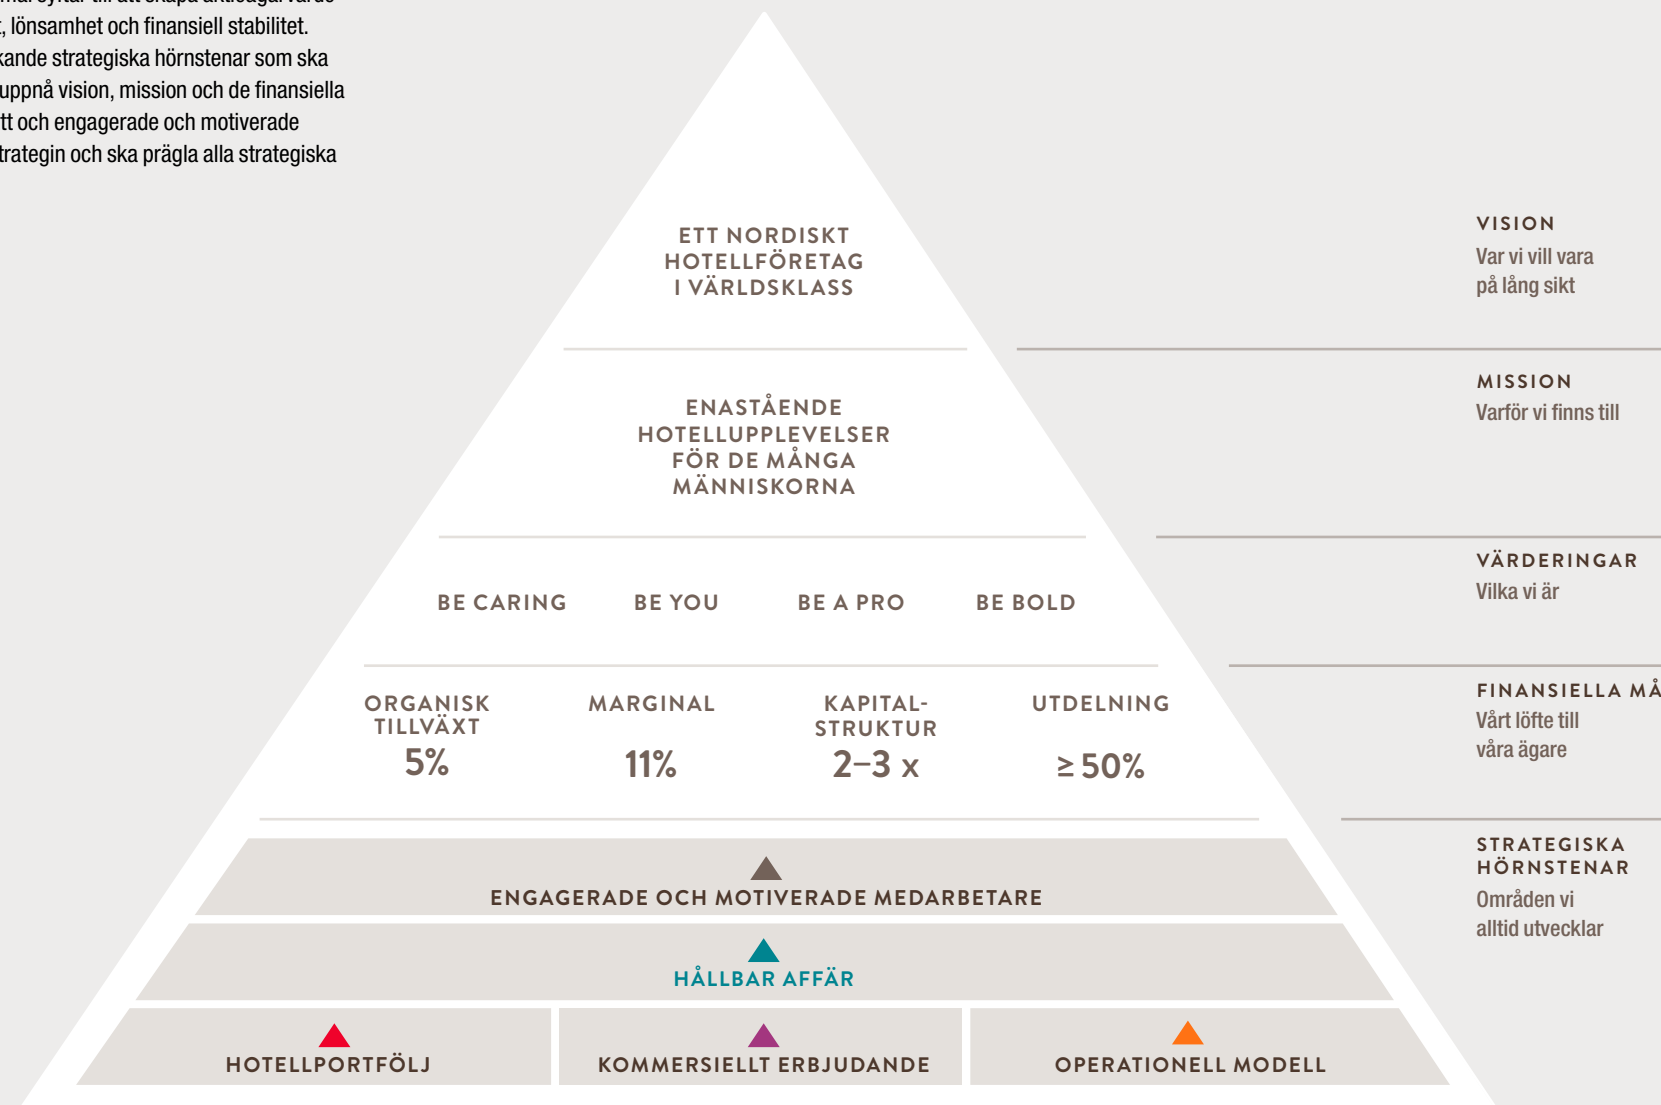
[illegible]mål syftar till att skapa aktieägarvärde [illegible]t, lönsamhet och finansiell stabilitet. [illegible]kande strategiska hörnstenar som ska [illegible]uppnå vision, mission och de finansiella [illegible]tt och engagerade och motiverade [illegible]trategin och ska prägla alla strategiska

ETT NORDISKT HOTELLFÖRETAG I VÄRLDSKLASS

ENASTÅENDE HOTELLUPPLEVELSER FÖR DE MÅNGA MÄNNISKORNA

BE CARING

BE YOU

BE A PRO

BE BOLD

ORGANISK TILLVÄXT
5%

MARGINAL
11%

KAPITAL-STRUKTUR
2–3 x

UTDELNING
≥ 50%

ENGAGERADE OCH MOTIVERADE MEDARBETARE

HÅLLBAR AFFÄR

HOTELLPORTFÖLJ

KOMMERSIELLT ERBJUDANDE

OPERATIONELL MODELL

VISION
Var vi vill vara på lång sikt

MISSION
Varför vi finns till

VÄRDERINGAR
Vilka vi är

FINANSIELLA MÅ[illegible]
Vårt löfte till våra ägare

STRATEGISKA HÖRNSTENAR
Områden vi alltid utvecklar